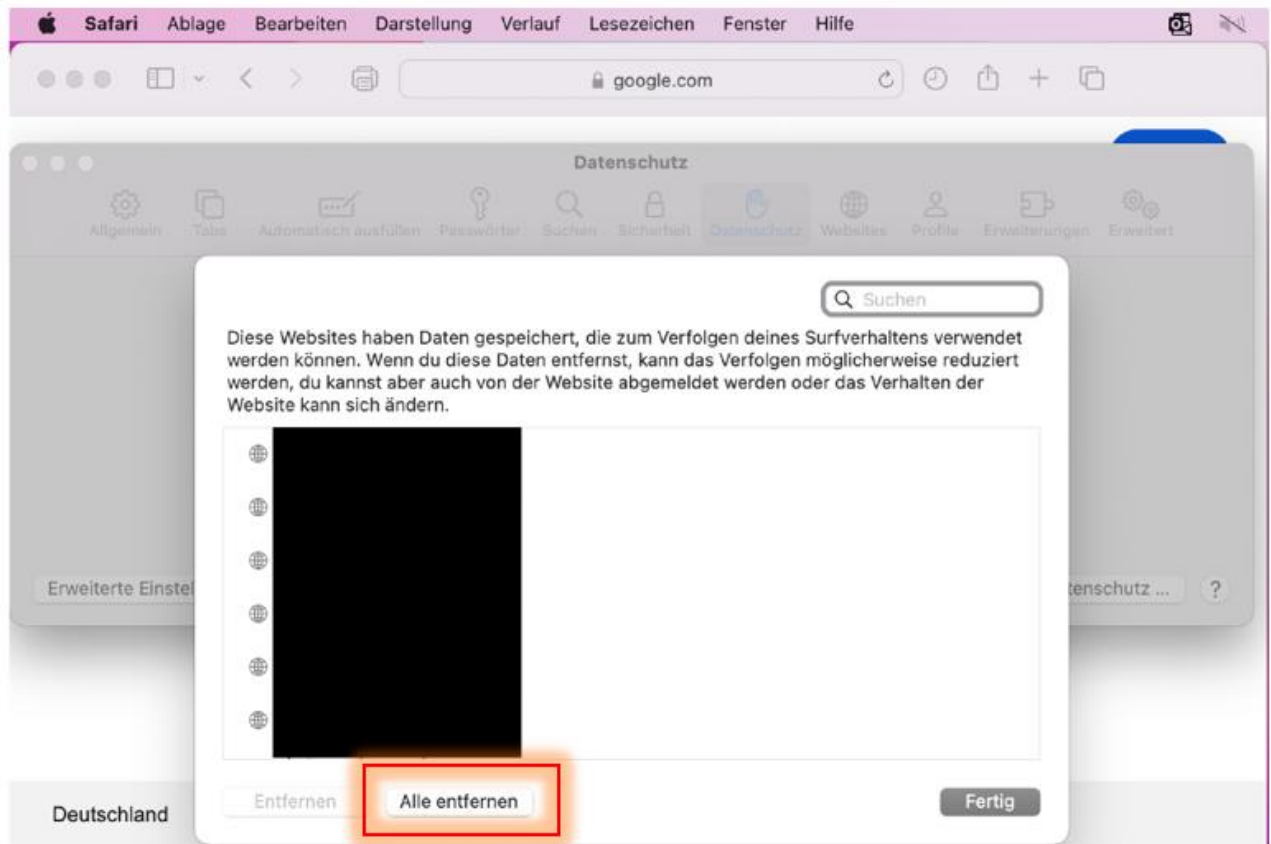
Safari Ablage Bearbeiten Darstellung Verlauf Lesezeichen Fenster Hilfe

google.com

Datenschutz

Allgemein Tabs Automatisch ausfüllen Passwörter Suchen Sicherheit Datenschutz Websites Profile Erweiterungen Erweitert

Suchen

Diese Websites haben Daten gespeichert, die zum Verfolgen deines Surfverhaltens verwendet werden können. Wenn du diese Daten entfernst, kann das Verfolgen möglicherweise reduziert werden, du kannst aber auch von der Website abgemeldet werden oder das Verhalten der Website kann sich ändern.

Erweiterte Einstel

tenschutz ...

?

Entfernen

Alle entfernen

Fertig

Deutschland